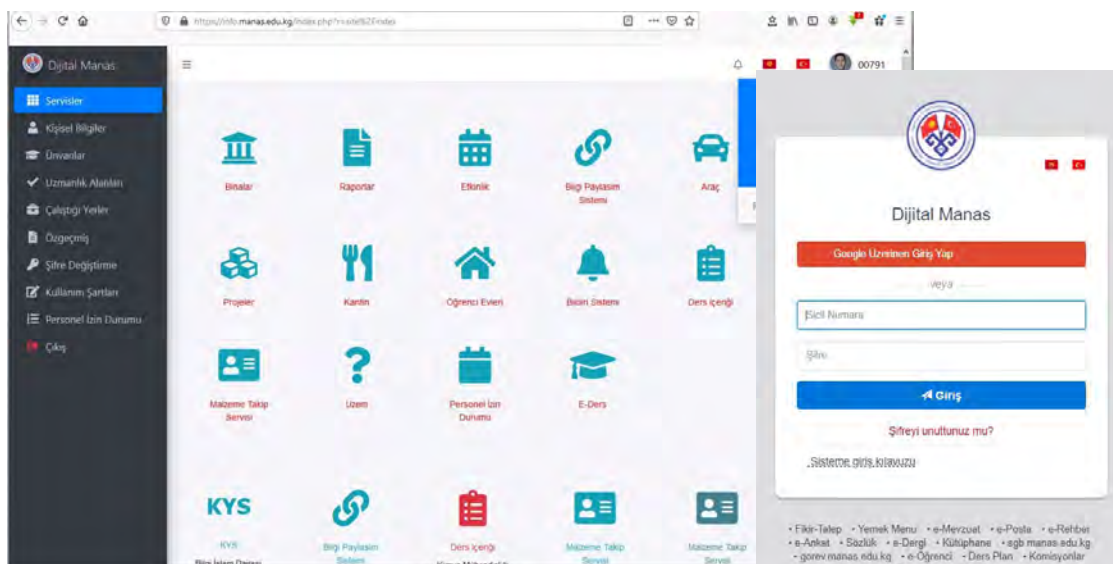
https://info.manas.edu.kg/index.php?r=site%2Findex

00791

Dijital Manas

Servisler
Kişisel Bilgiler
Ünvanlar
Uzmanlık Alanları
Çalıştığı Yerler
Özgeçmiş
Şifre Değiştirme
Kullanım Şartları
Personel İzin Durumu
Çıkış

Binalar
Raporlar
Etkinlik
Bilgi Paylasim Sistemi
Araç

Projeler
Kantin
Öğrenci Evleri
Bildiri Sistemi
Ders içeriği

Malzeme Takip Servisi
Uzem
Personel İzin Durumu
E-Ders

KYS
KYS
Bilgi İşlem Dairesi
Bilgi Paylasim Sistemi
Ders içeriği
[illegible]
Malzeme Takip Servisi
Malzeme Takip Servisi

Dijital Manas

Google Üzerinden Giriş Yap

veya

Sicil Numara

Şifre

Giriş

Şifreyi unuttunuz mu?

Sisteme giriş kılavuzu

• Fikir-Talep • Yemek Menü • e-Mevzuat • e-Posta • e-Rehber • e-Anket • Sözlük • e-Dergi • Kütüphane • agb.manas.edu.kg • gorev.manas.edu.kg • e-Öğrenci • Ders Plan • Komisyonlar